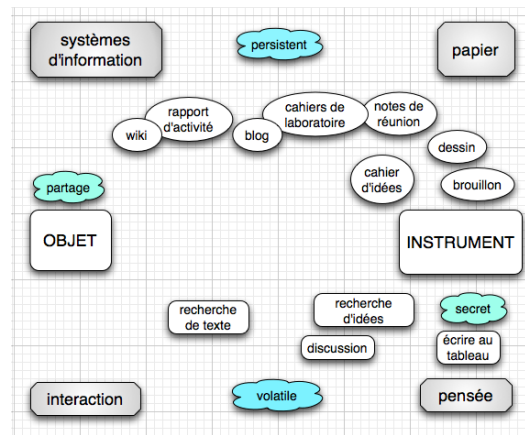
systèmes d'information

persistent

papier

wiki

rapport d'activité

blog

cahiers de laboratoire

notes de réunion

dessin

cahier d'idées

brouillon

partage

OBJET

INSTRUMENT

recherche de texte

recherche d'idées

secret

discussion

écrire au tableau

interaction

volatile

pensée